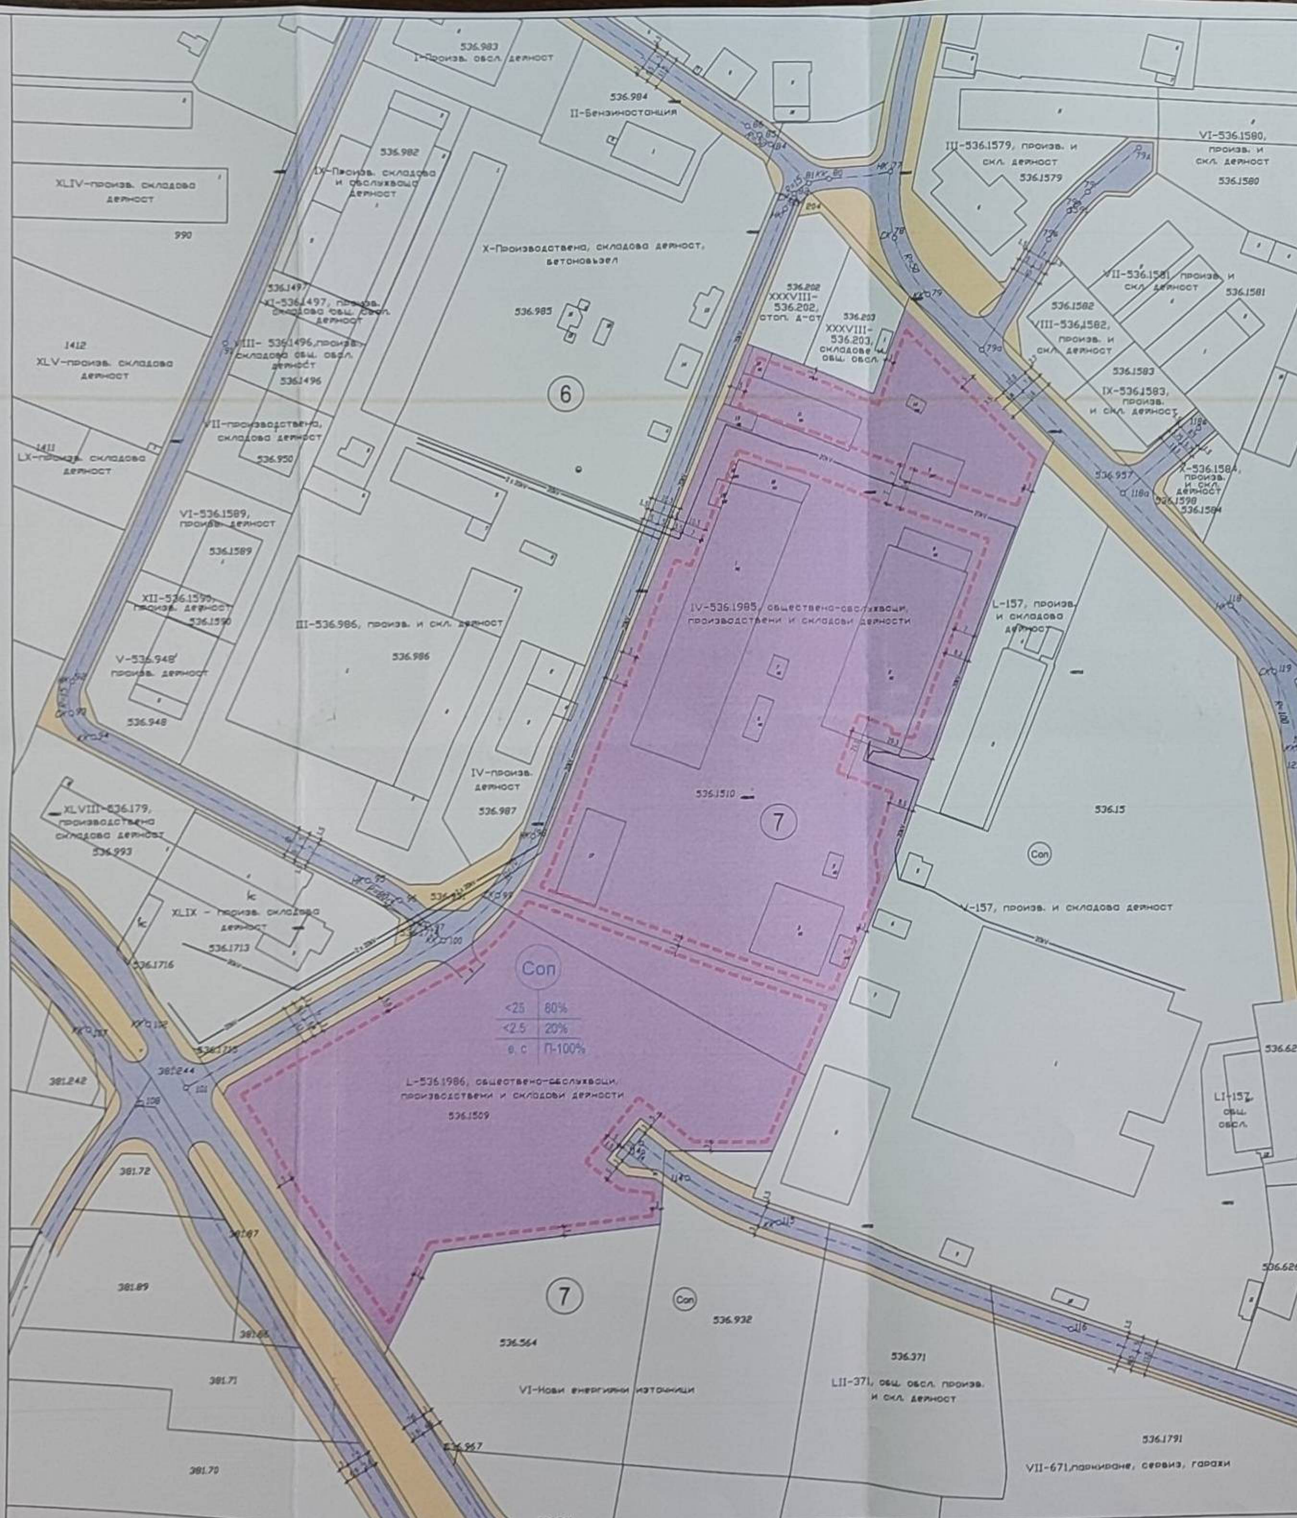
536.983
I-Произв. обсл. дейност

536.984
II-Бензиностанция

536.982
IX-Произв. складова и обслужващ дейност

XLIV-произв. складова дейност
990

X-Производствена, складова дейност, бетоновъзел

536.985

536.1497
VI-536.1497, произв. складова общ. обсл. дейност

VIII-536.1496, произв. складова общ. обсл. дейност
536.1496

1412
XLV-произв. складова дейност

VII-производствена, складова дейност
536.950

1411
LX-произв. складова дейност

VI-536.1589, произв. дейност
536.1589

XII-536.1590, произв. дейност
536.1590

III-536.986, произв. и скл. дейност
536.986

V-536.948, произв. дейност
536.948

IV-произв. дейност
536.987

XLVIII-536.179, производствено складова дейност
536.993

XLIX - произв. складова дейност
536.1713

536.1716

381.248

382.244

536.1715

381.72

381.89

381.71

381.70

536.967

III-536.1579, произв. и скл. дейност
536.1579

VI-536.1580, произв. и скл. дейност
536.1580

VII-536.1581, произв. и скл. дейност
536.1581

536.202
XXXVIII-536.202, стоп. д-ст

536.203
XXXVIII-536.203, складове и общ. обсл.

536.1582
VIII-536.1582, произв. и скл. дейност

536.1583
IX-536.1583, произв. и скл. дейност

536.957

X-536.1584, произв. и скл. дейност
536.1598
536.1584

⑥

IV-536.1985, обществено-обслужващи, производствени и складови дейности

L-157, произв. и складова дейност

536.1510

⑦

536.15

Соп

V-157, произв. и складова дейност

Соп
| <25 | 80% |
|---|---|
| <2.5 | 20% |
| в. с | П-100% |

L-536.1986, обществено-обслужващи, производствени и складови дейности
536.1509

LI-157, общ. обсл.

536.62

⑦

Соп

536.932

536.564

VI-Нови енергийни източници

536.371
LII-371, общ. обсл. произв. и скл. дейност

536.626

536.1791

VII-671, паркиране, сервиз, гаражи